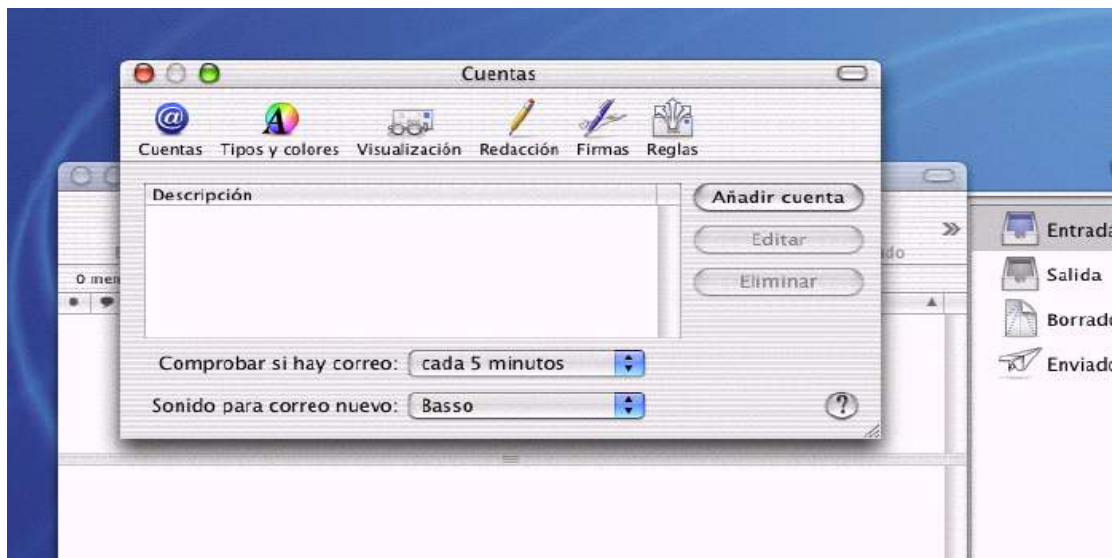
Cuentas

Cuentas Tipos y colores Visualización Redacción Firmas Reglas

Descripción

Añadir cuenta

Editar

Eliminar

Comprobar si hay correo: cada 5 minutos

Sonido para correo nuevo: Basso

?

0 men

ado

Entrada

Salida

Borrado

Enviado